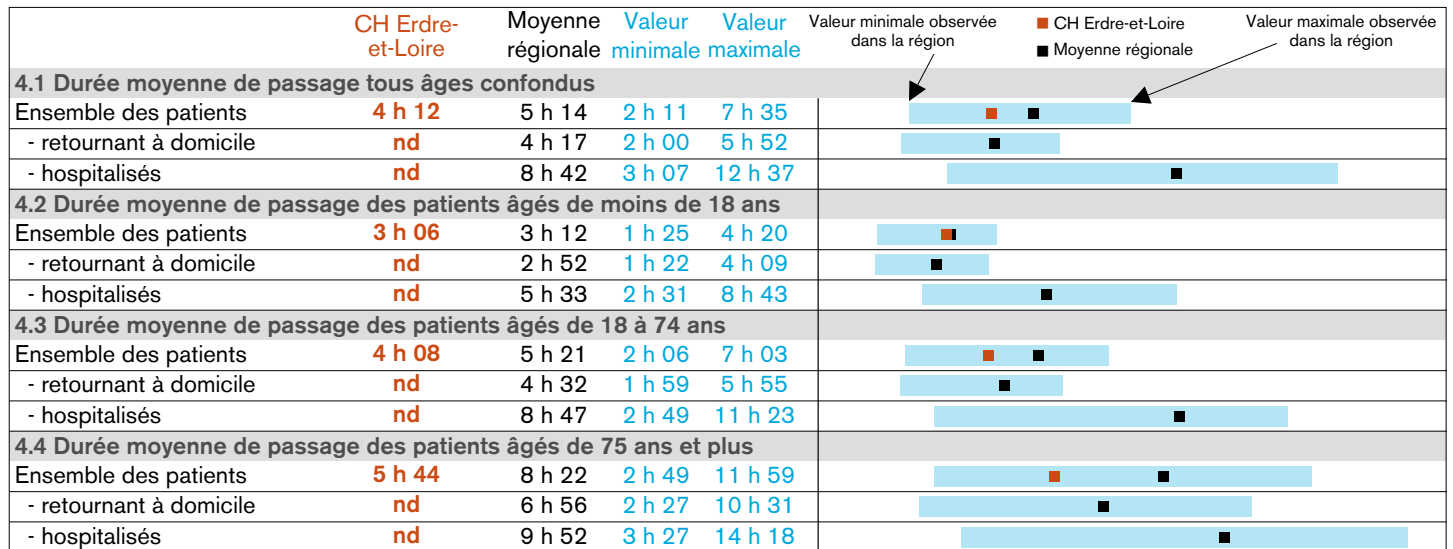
| | CH Erdre-et-Loire | Moyenne régionale | Valeur minimale | Valeur maximale |
|---|---|---|---|---|
| **4.1 Durée moyenne de passage tous âges confondus** | | | | |
| Ensemble des patients | 4 h 12 | 5 h 14 | 2 h 11 | 7 h 35 |
| - retournant à domicile | nd | 4 h 17 | 2 h 00 | 5 h 52 |
| - hospitalisés | nd | 8 h 42 | 3 h 07 | 12 h 37 |
| **4.2 Durée moyenne de passage des patients âgés de moins de 18 ans** | | | | |
| Ensemble des patients | 3 h 06 | 3 h 12 | 1 h 25 | 4 h 20 |
| - retournant à domicile | nd | 2 h 52 | 1 h 22 | 4 h 09 |
| - hospitalisés | nd | 5 h 33 | 2 h 31 | 8 h 43 |
| **4.3 Durée moyenne de passage des patients âgés de 18 à 74 ans** | | | | |
| Ensemble des patients | 4 h 08 | 5 h 21 | 2 h 06 | 7 h 03 |
| - retournant à domicile | nd | 4 h 32 | 1 h 59 | 5 h 55 |
| - hospitalisés | nd | 8 h 47 | 2 h 49 | 11 h 23 |
| **4.4 Durée moyenne de passage des patients âgés de 75 ans et plus** | | | | |
| Ensemble des patients | 5 h 44 | 8 h 22 | 2 h 49 | 11 h 59 |
| - retournant à domicile | nd | 6 h 56 | 2 h 27 | 10 h 31 |
| - hospitalisés | nd | 9 h 52 | 3 h 27 | 14 h 18 |

Valeur minimale observée dans la région
CH Erdre-et-Loire
Moyenne régionale
Valeur maximale observée dans la région